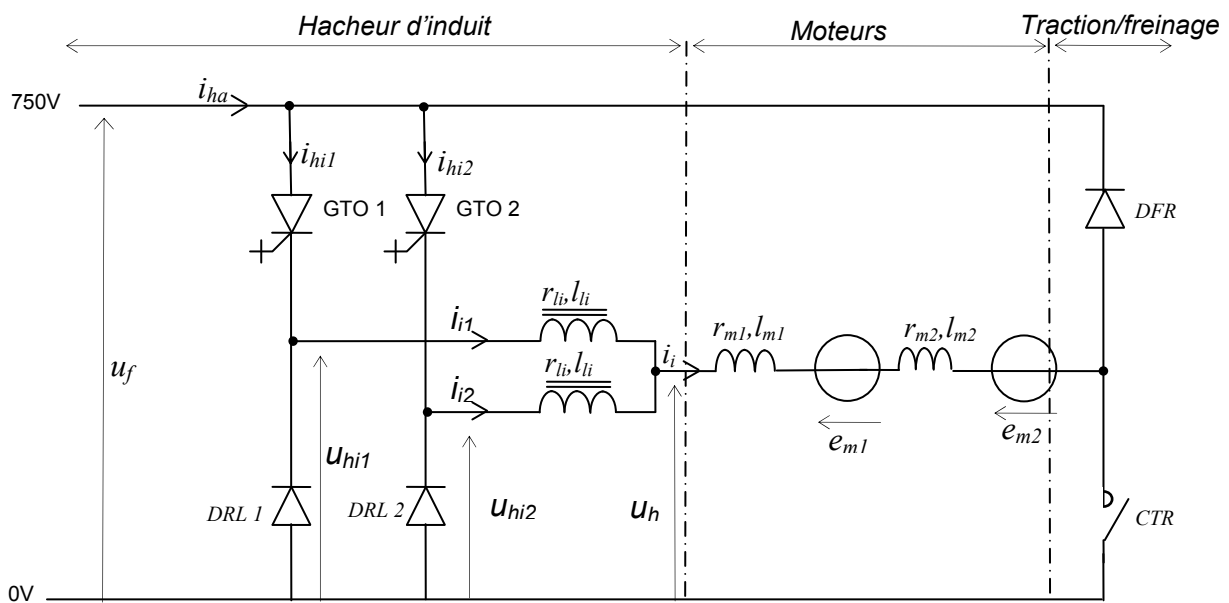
Hacheur d'induit

Moteurs

Traction/freinage

750V

$i_{ha}$

$i_{hi1}$

$i_{hi2}$

GTO 1

GTO 2

DFR

$r_{li},l_{li}$

$i_{i1}$

$r_{li},l_{li}$

$i_{i2}$

$i_i$

$r_{m1},l_{m1}$

$r_{m2},l_{m2}$

$u_f$

$e_{m1}$

$e_{m2}$

$u_{hi1}$

$u_{hi2}$

$u_h$

DRL 1

DRL 2

CTR

0V